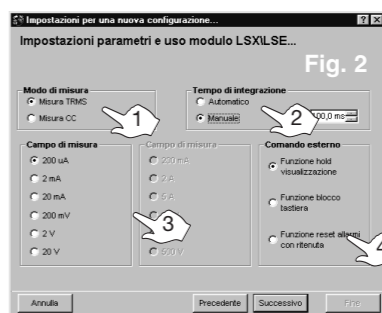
Impostazioni per una nuova configurazione...

? X

Impostazioni parametri e uso modulo LSX\LSE...

Fig. 2

Modo di misura

Misura TRMS

Misura CC

1

Tempo di integrazione

Automatico

Manuale

2

100,0 ms

Campo di misura

200 uA

2 mA

20 mA

200 mV

2 V

20 V

Campo di misura

200 mA

2 A

5 A

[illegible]

500 V

3

Comando esterno

Funzione hold visualizzazione

Funzione blocco tastiera

Funzione reset allarmi con ritenuta

4

Annulla

Precedente

Successivo

Fine